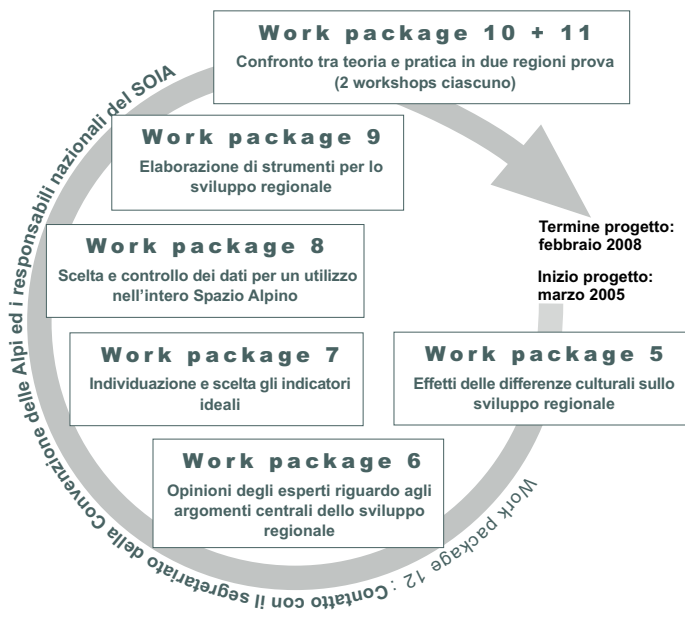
Work package 10 + 11
Confronto tra teoria e pratica in due regioni prova (2 workshops ciascuno)

Work package 9
Elaborazione di strumenti per lo sviluppo regionale

Termine progetto: febbraio 2008

Inizio progetto: marzo 2005

Work package 8
Scelta e controllo dei dati per un utilizzo nell'intero Spazio Alpino

Work package 7
Individuazione e scelta gli indicatori ideali

Work package 5
Effetti delle differenze culturali sullo sviluppo regionale

Work package 6
Opinioni degli esperti riguardo agli argomenti centrali dello sviluppo regionale

Work package 12 : Contatto con il segretariato della Convenzione delle Alpi ed i responsabili nazionali del SOIA